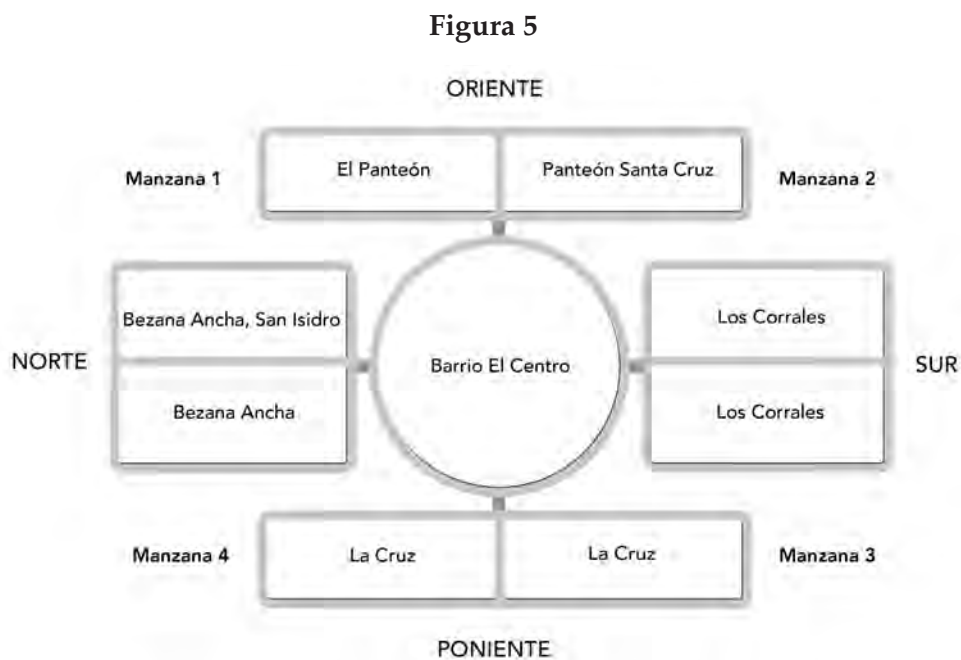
Figura 5

ORIENTE

Manzana 1

El Panteón

Panteón Santa Cruz

Manzana 2

Bezana Ancha, San Isidro

NORTE

Bezana Ancha

Barrio El Centro

Los Corrales

SUR

Los Corrales

Manzana 4

La Cruz

La Cruz

Manzana 3

PONIENTE